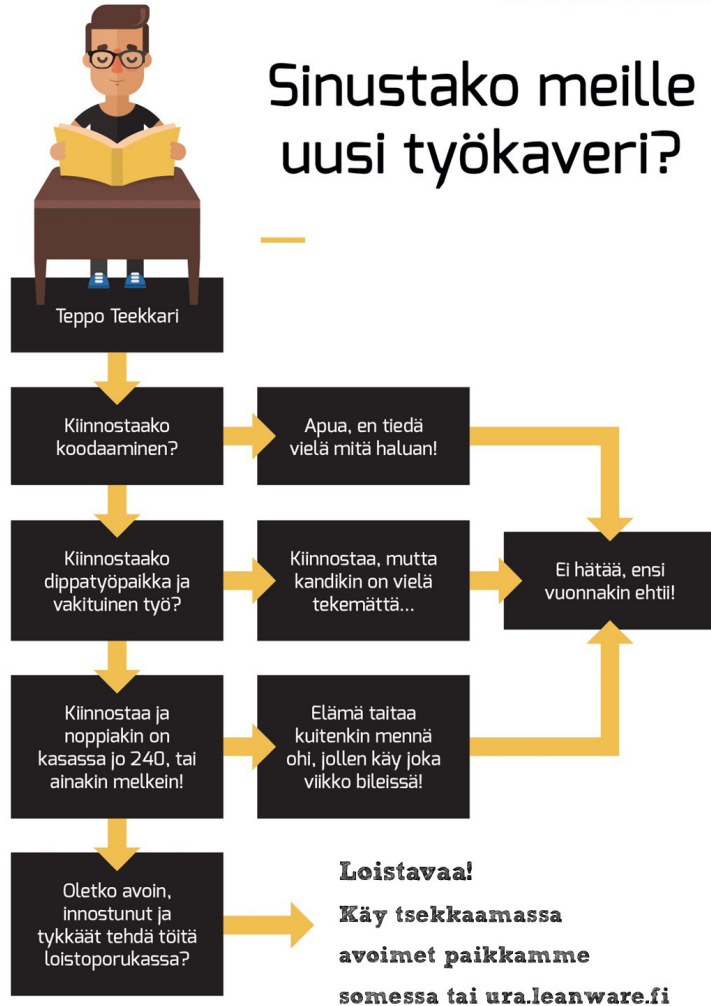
Sinustako meille uusi työkaveri?

Teppo Teekkari

Kiinnostaako koodaaminen?

Apua, en tiedä vielä mitä haluan!

Kiinnostaako dippatyöpaikka ja vakituinen työ?

Kiinnostaa, mutta kandikin on vielä tekemättä...

Ei hätää, ensi vuonnakin ehtii!

Kiinnostaa ja noppiakin on kasassa jo 240, tai ainakin melkein!

Elämä taitaa kuitenkin mennä ohi, jollen käy joka viikko bileissä!

Oletko avoin, innostunut ja tykkäät tehdä töitä loistoporukassa?

Loistavaa!
Käy tsekkaamassa avoimet paikkamme somessa tai ura.leanware.fi